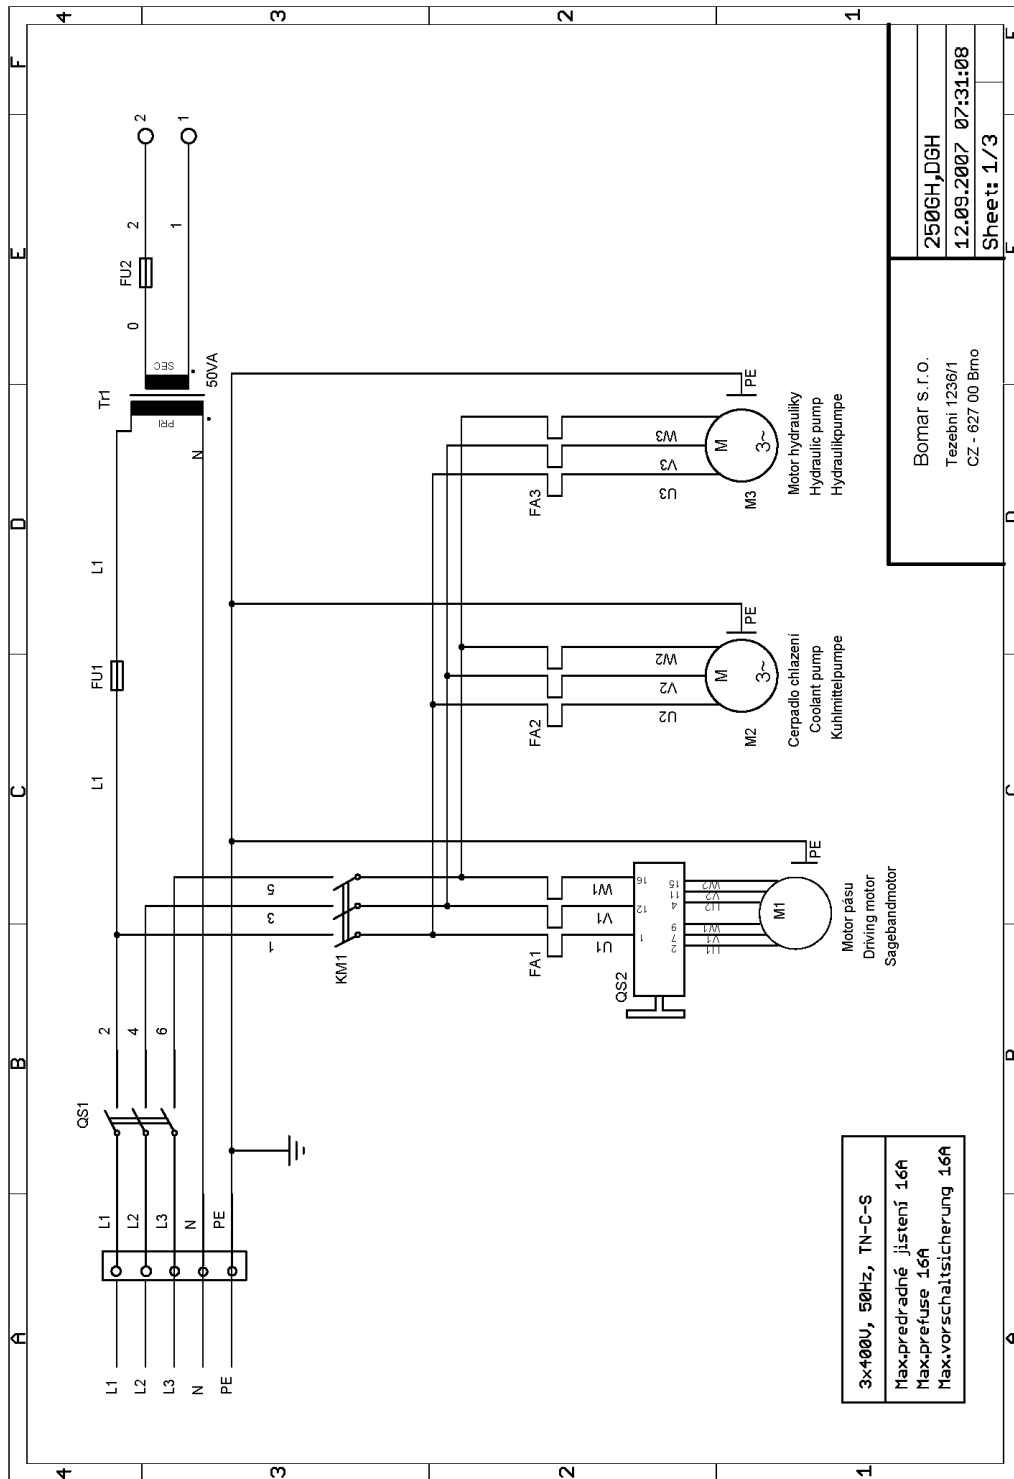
4
3
2
1
F
E
D
C
B
A

250GH,DGH
12.09.2007 07:31:08
Sheet: 1/3

Bomar s.r.o.
Tezebni 1236/1
CZ - 627 00 Brno

2
1
FU2
0
2
1
Tr1
PRI
SEC
50VA
N
L1
FU1
L1
PE
FA3
U3
V3
W3
M
3~
M3
Motor hydrauliky
Hydraulic pump
Hydraulikpumpe
PE
FA2
U2
V2
W2
M
3~
M2
Cerpadlo chlazeni
Coolant pump
Kuhlmittelpumpe
PE
5
3
1
KM1
FA1
U1
V1
W1
QS2
M1
Motor pásu
Driving motor
Sagebandmotor
2
4
6
QS1
L1
L2
L3
N
PE
L1
L2
L3
N
PE

3x400V, 50Hz, TN-C-S
Max.predradné jistení 16A
Max.prefuse 16A
Max.vorschaltsicherung 16A